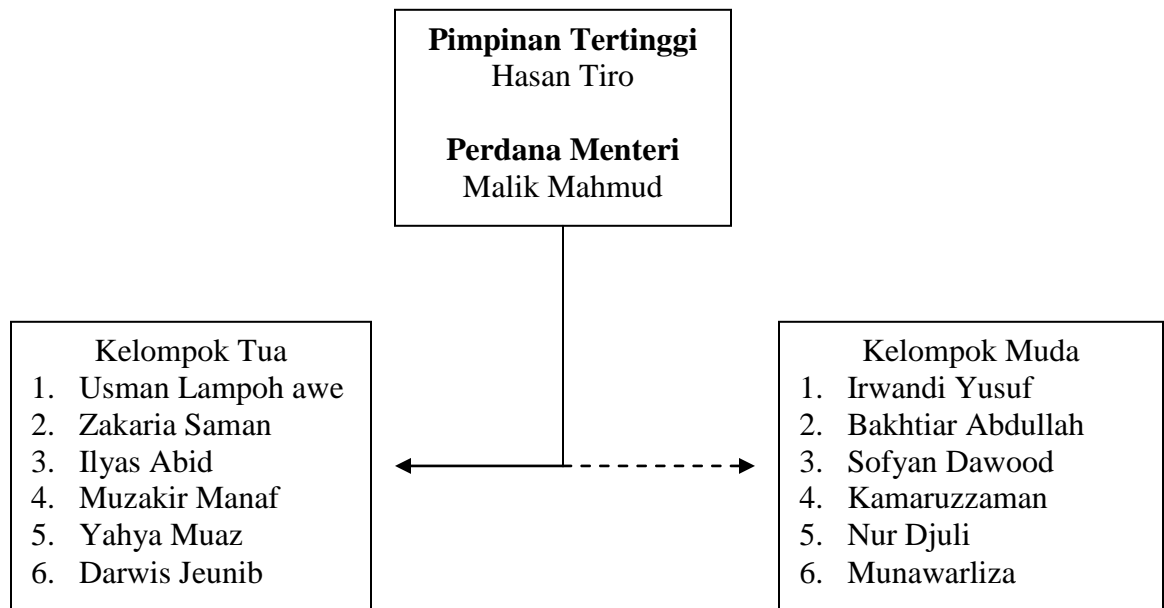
**Pimpinan Tertinggi**
Hasan Tiro

**Perdana Menteri**
Malik Mahmud

Kelompok Tua
1. Usman Lampoh awe
2. Zakaria Saman
3. Ilyas Abid
4. Muzakir Manaf
5. Yahya Muaz
6. Darwis Jeunib

Kelompok Muda
1. Irwandi Yusuf
2. Bakhtiar Abdullah
3. Sofyan Dawood
4. Kamaruzzaman
5. Nur Djuli
6. Munawarliza